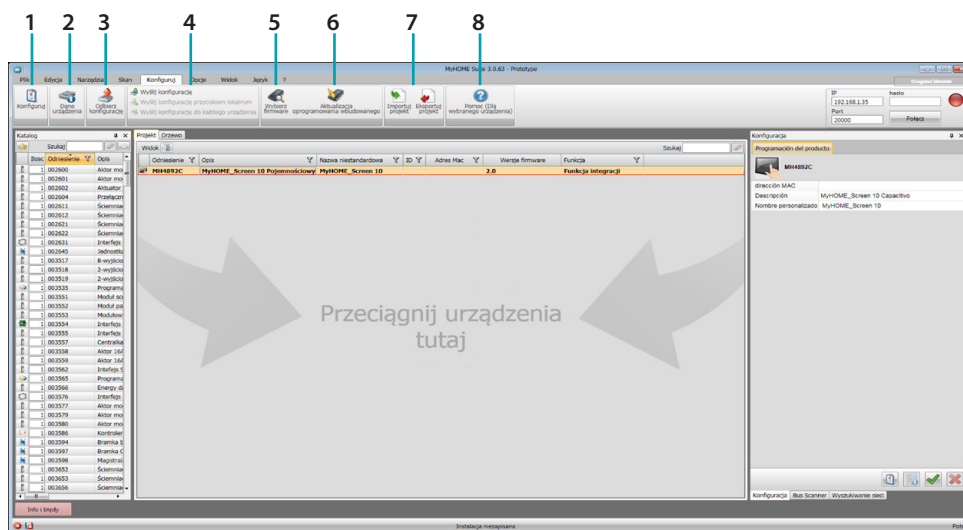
1 2 3 4 5 6 7 8

MyHOME Suite 3.0.63 - Prototype

Plik Edycja Narzędzia Skan Konfiguruj Opcje Widok Język ?

Konfiguruj
Dane urządzenia
Odbierz konfigurację
Wyślij konfigurację
Wyślij konfigurację przyciskiem lokalnym
Wyślij konfigurację do każdego urządzenia
Wybierz firmware
Aktualizacja oprogramowania wbudowanego
Importuj projekt
Eksportuj projekt
Pomoc (Dla wybranego urządzenia)

IP 192.168.1.35
hasło
Port 20000
Połącz

Katalog
Szukaj
| Ilość | Odniesienie | Opis |
|---|---|---|
| 1 | 002600 | Aktor mo |
| 1 | 002601 | Aktor mo |
| 1 | 002602 | Aktuator |
| 1 | 002604 | Przełączn |
| 1 | 002611 | Ściemnia |
| 1 | 002612 | Ściemnia |
| 1 | 002621 | Ściemnia |
| 1 | 002622 | Ściemnia |
| 1 | 002631 | Interfejs |
| 1 | 002645 | Jednostk |
| 1 | 003517 | 8-wyjścic |
| 1 | 003518 | 2-wyjścic |
| 1 | 003519 | 2-wyjścic |
| 1 | 003535 | Programa |
| 1 | 003551 | Moduł sce |
| 1 | 003552 | Moduł pa |
| 1 | 003553 | Modułow |
| 1 | 003554 | Interfejs |
| 1 | 003555 | Interfejs |
| 1 | 003557 | Centralka |
| 1 | 003558 | Aktor 16A |
| 1 | 003559 | Aktor 16A |
| 1 | 003562 | Interfejs S |
| 1 | 003565 | Programa |
| 1 | 003566 | Energy di |
| 1 | 003576 | Interfejs |
| 1 | 003577 | Aktor mo |
| 1 | 003579 | Aktor mo |
| 1 | 003580 | Aktor mo |
| 1 | 003586 | Kontroler |
| 1 | 003594 | Bramka b |
| 1 | 003597 | Bramka C |
| 1 | 003598 | Magistral |
| 1 | 003652 | Ściemnia |
| 1 | 003653 | Ściemnia |
| 1 | 003656 | Ściemnia |

Projekt Drzewo
Widok
Szukaj
| Odniesienie | Opis | Nazwa niestandardowa | ID | Adres Mac | Wersje firmware | Funkcja |
|---|---|---|---|---|---|---|
| MH4892C | MyHOME_Screen 10 Pojemnościowy | MyHOME_Screen 10 | | | 2.0 | Funkcja integracji |

Przeciągnij urządzenia tutaj

Konfiguracja
Programación del producto
MH4892C
dirección MAC
Descripción MyHOME_Screen 10 Capacitivo
Nombre personalizado MyHOME_Screen 10

Konfiguracja Bus Scanner Wyszukiwanie sieci

Info i błędy
Instalacja niezapisana